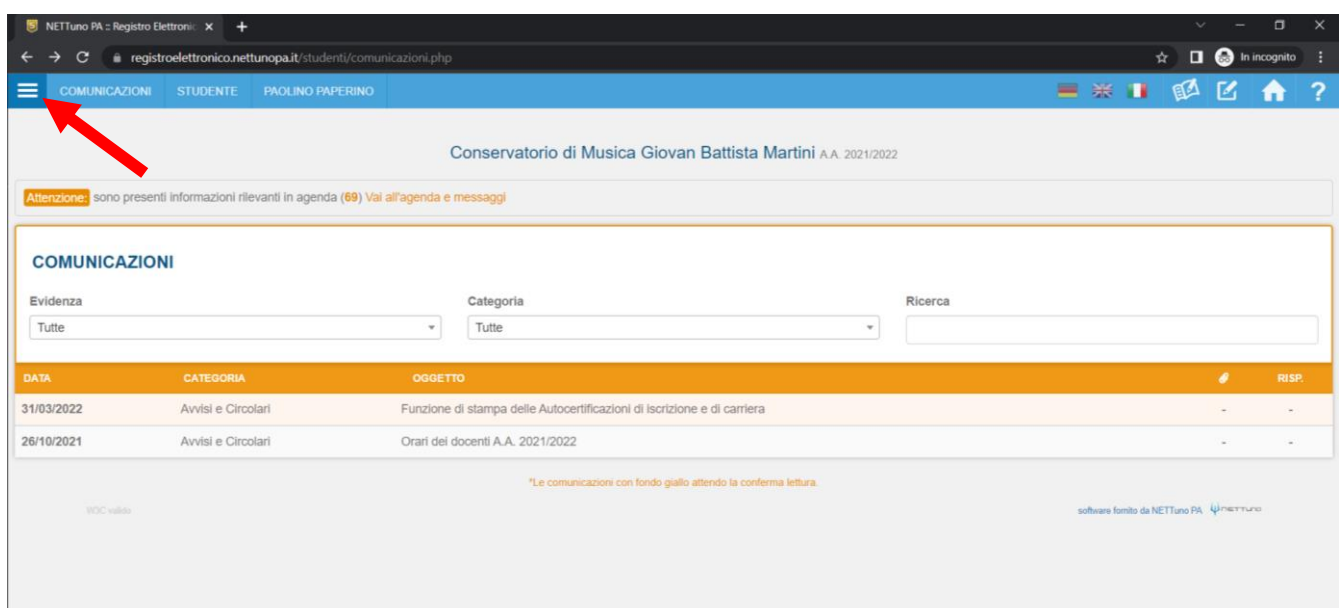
NETTuno PA :: Registro Elettronic ×

registroelettronico.nettunopa.it/studenti/comunicazioni.php

In incognito

COMUNICAZIONI STUDENTE PAOLINO PAPERINO

Conservatorio di Musica Giovan Battista Martini A.A. 2021/2022

Attenzione: sono presenti informazioni rilevanti in agenda (69) Vai all'agenda e messaggi

COMUNICAZIONI

Evidenza
Tutte

Categoria
Tutte

Ricerca

| DATA | CATEGORIA | OGGETTO | | RISP. |
|---|---|---|---|---|
| 31/03/2022 | Avvisi e Circolari | Funzione di stampa delle Autocertificazioni di iscrizione e di carriera | - | - |
| 26/10/2021 | Avvisi e Circolari | Orari dei docenti A.A. 2021/2022 | - | - |

*Le comunicazioni con fondo giallo attendo la conferma lettura.

ROC valido

software fornito da NETTuno PA NETTUNO